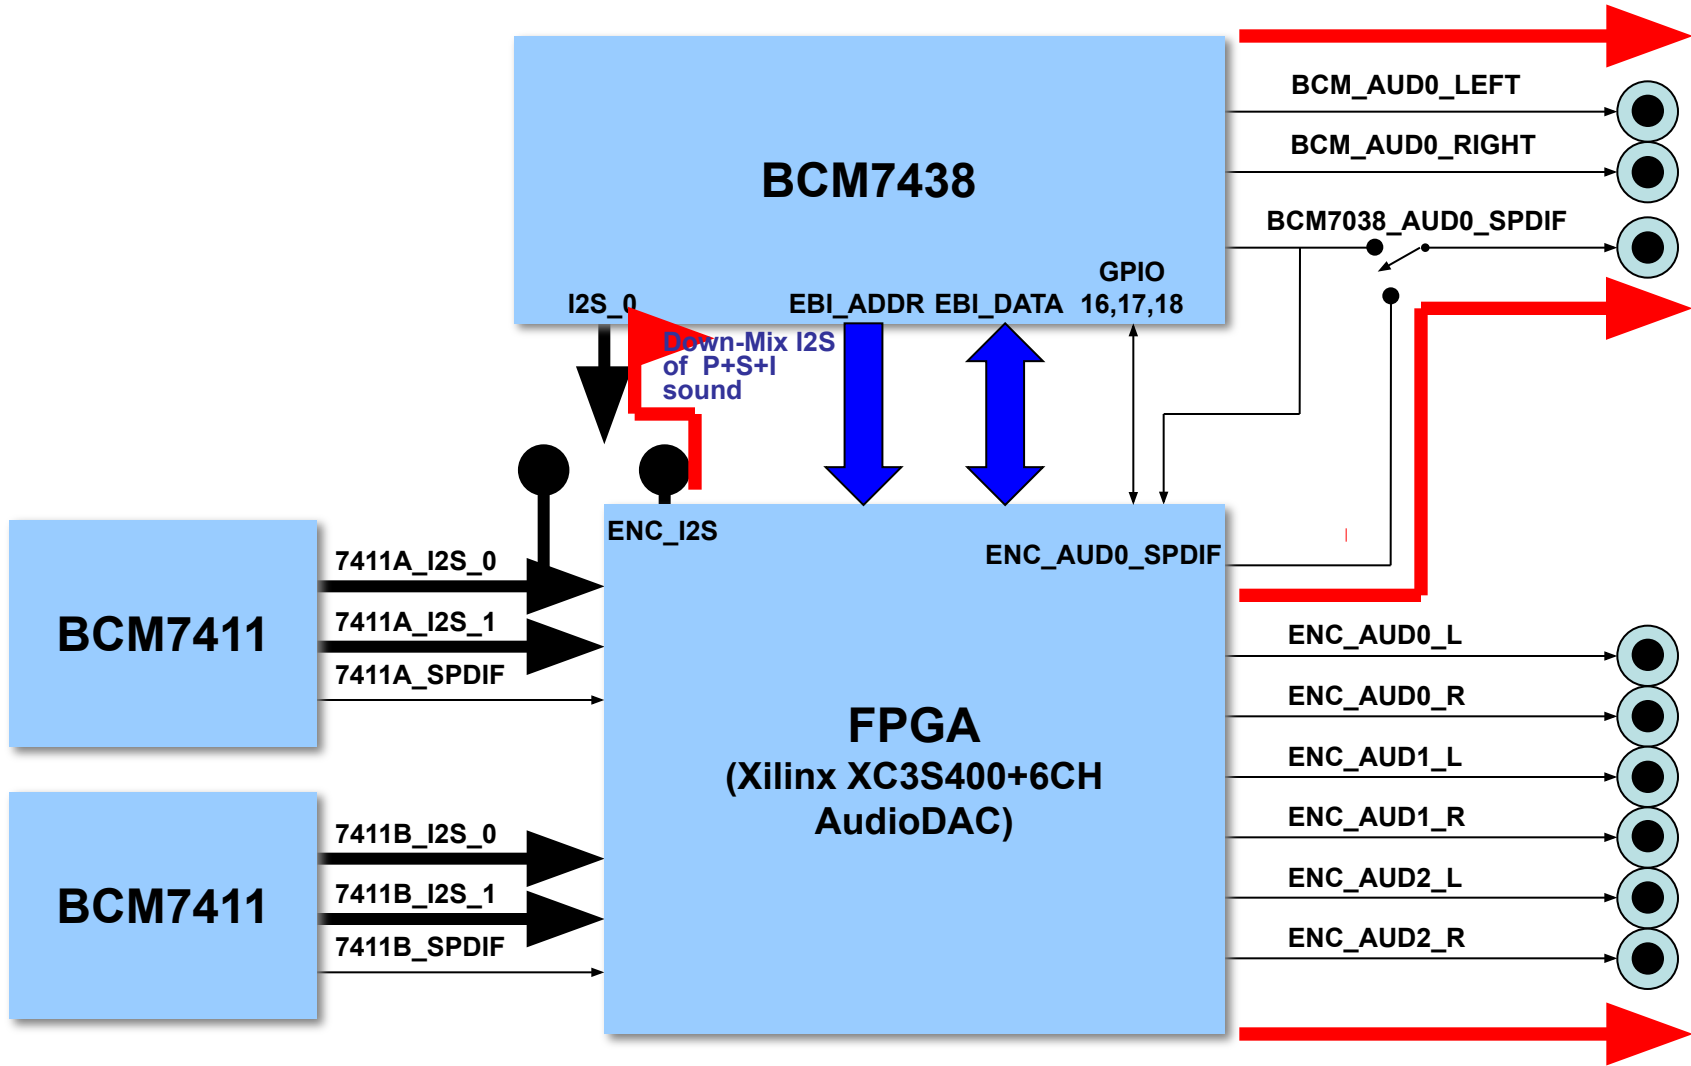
BCM7438

BCM_AUD0_LEFT

BCM_AUD0_RIGHT

BCM7038_AUD0_SPDIF

GPIO 16,17,18

I2S_0

EBI_ADDR

EBI_DATA

Down-Mix I2S of P+S+I sound

BCM7411

7411A_I2S_0

7411A_I2S_1

7411A_SPDIF

ENC_I2S

ENC_AUD0_SPDIF

ENC_AUD0_L

ENC_AUD0_R

ENC_AUD1_L

ENC_AUD1_R

ENC_AUD2_L

ENC_AUD2_R

FPGA
(Xilinx XC3S400+6CH AudioDAC)

BCM7411

7411B_I2S_0

7411B_I2S_1

7411B_SPDIF